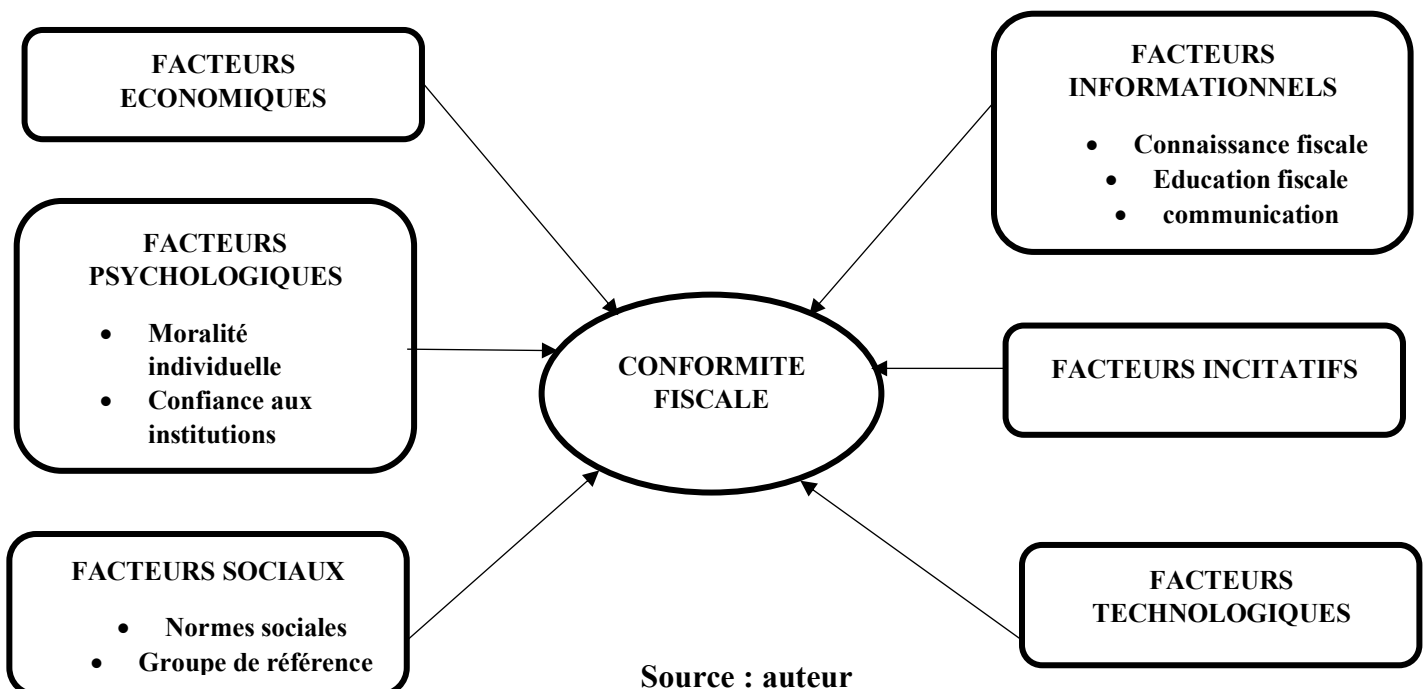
FACTEURS ECONOMIQUES

FACTEURS INFORMATIONNELS

- Connaissance fiscale
- Education fiscale
- communication

FACTEURS PSYCHOLOGIQUES

- Moralité individuelle
- Confiance aux institutions

CONFORMITE FISCALE

FACTEURS INCITATIFS

FACTEURS SOCIAUX

- Normes sociales
- Groupe de référence

FACTEURS TECHNOLOGIQUES

Source : auteur